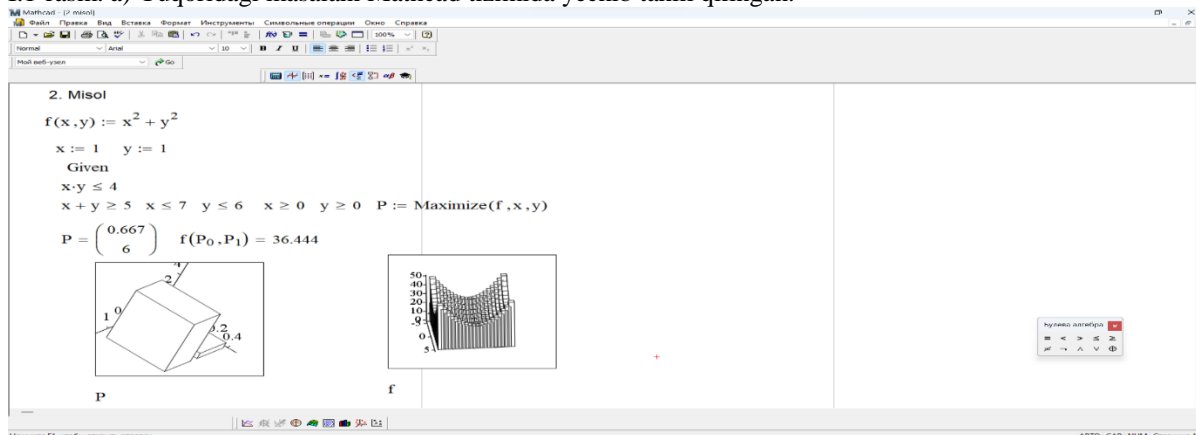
Mathcad - [2 misol]

Файл Правка Вид Вставка Формат Инструменты Символьные операции Окно Справка

Normal Arial 10 100%

Мой веб-узел Go

2. Misol

$f(x,y) := x^2 + y^2$

$x := 1 \quad y := 1$

Given

$x \cdot y \le 4$

$x + y \ge 5 \quad x \le 7 \quad y \le 6 \quad x \ge 0 \quad y \ge 0 \quad P := \text{Maximize}(f, x, y)$

$P = \begin{pmatrix} 0.667 \\ 6 \end{pmatrix} \quad f(P_0, P_1) = 36.444$

4
2
1 0
0.2
0.4

P

50
40
30
20
10
0
0
5

f

Булева алгебра

$= \ < \ > \ \le \ \ge$
$\ne \ \neg \ \wedge \ \vee \ \oplus$